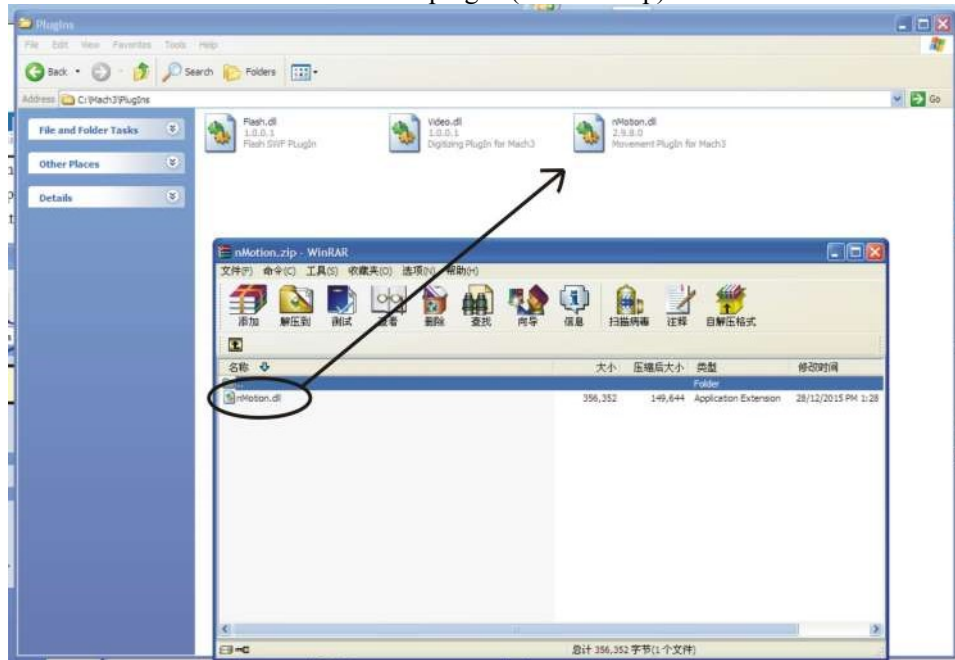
Plugins

File Edit View Favorites Tools Help

Back Search Folders

Address C:\Mach3\PlugIns

Go

File and Folder Tasks

Other Places

Details

Flash.dll
1.0.0.1
Flash SWF PlugIn

Video.dll
1.0.0.1
Digitizing PlugIn for Mach3

nMotion.dll
2.9.8.0
Movement PlugIn for Mach3

nMotion.zip - WinRAR

文件(F) 命令(C) 工具(S) 收藏夹(O) 选项(N) 帮助(H)

添加 解压到 测试 查看 删除 查找 向导 信息 扫描病毒 注释 自解压格式

| 名称 | 大小 | 压缩后大小 | 类型 | 修改时间 |
|---|---|---|---|---|
| .. | | | Folder | |
| nMotion.dll | 356,352 | 149,644 | Application Extension | 28/12/2015 PM 1:28 |

总计 356,352 字节(1 个文件)